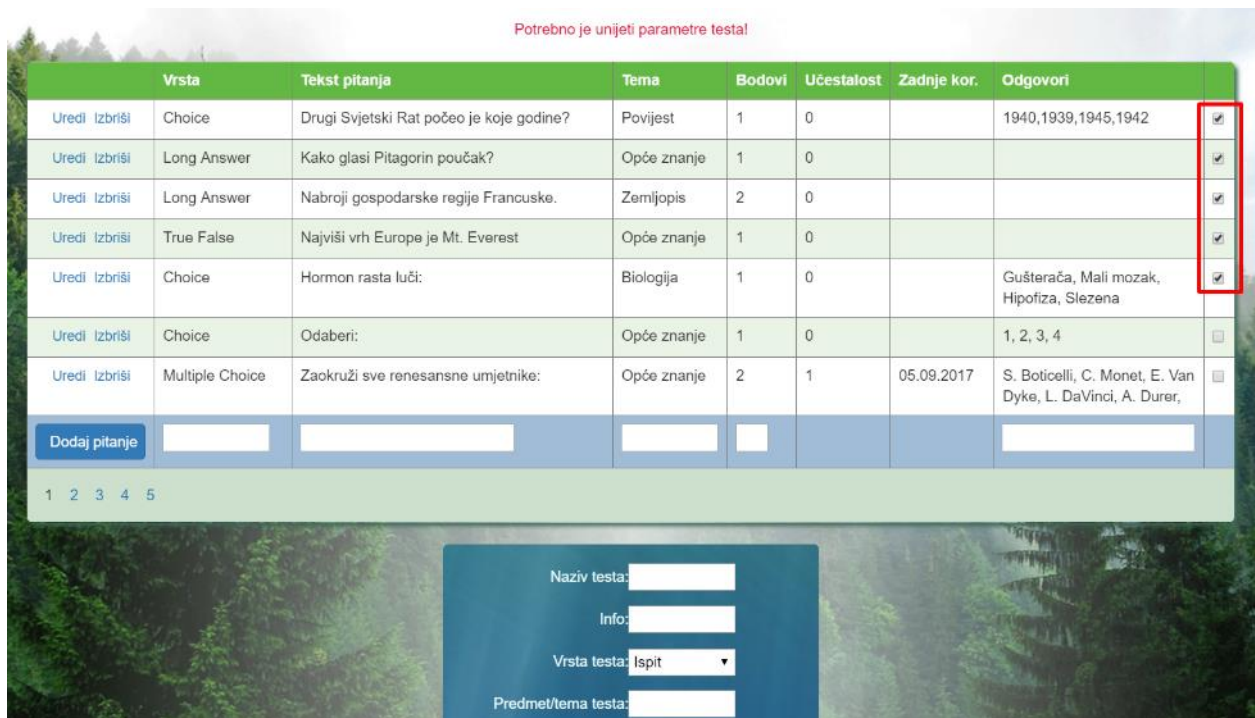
Potrebno je unijeti parametre testa!

| | Vrsta | Tekst pitanja | Tema | Bodovi | Učestalost | Zadnje kor. | Odgovori | |
|---|---|---|---|---|---|---|---|---|
| Uredi Izbriši | Choice | Drugi Svjetski Rat počeo je koje godine? | Povijest | 1 | 0 | | 1940,1939,1945,1942 | |
| Uredi Izbriši | Long Answer | Kako glasi Pitagorin poučak? | Opće znanje | 1 | 0 | | | |
| Uredi Izbriši | Long Answer | Nabroji gospodarske regije Francuske. | Zemljopis | 2 | 0 | | | |
| Uredi Izbriši | True False | Najviši vrh Europe je Mt. Everest | Opće znanje | 1 | 0 | | | |
| Uredi Izbriši | Choice | Hormon rasta luči: | Biologija | 1 | 0 | | Gušterača, Mali mozak, Hipofiza, Slezena | |
| Uredi Izbriši | Choice | Odaberi: | Opće znanje | 1 | 0 | | 1, 2, 3, 4 | |
| Uredi Izbriši | Multiple Choice | Zaokruži sve renesansne umjetnike: | Opće znanje | 2 | 1 | 05.09.2017 | S. Boticelli, C. Monet, E. Van Dyke, L. DaVinci, A. Durer, | |
| Dodaj pitanje | | | | | | | | |

1 2 3 4 5

Naziv testa:

Info:

Vrsta testa: Ispit

Predmet/tema testa: